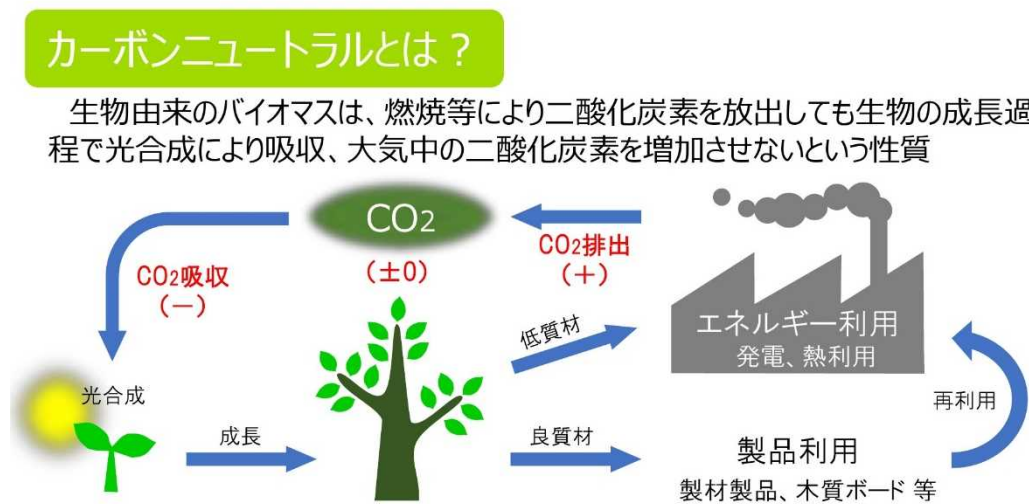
カーボンニュートラルとは？

生物由来のバイオマスは、燃焼等により二酸化炭素を放出しても生物の成長過程で光合成により吸収、大気中の二酸化炭素を増加させないという性質

$CO_2$

（±0）

$CO_2$排出
（＋）

$CO_2$吸収
（－）

光合成

成長

低質材

良質材

エネルギー利用
発電、熱利用

再利用

製品利用
製材製品、木質ボード 等